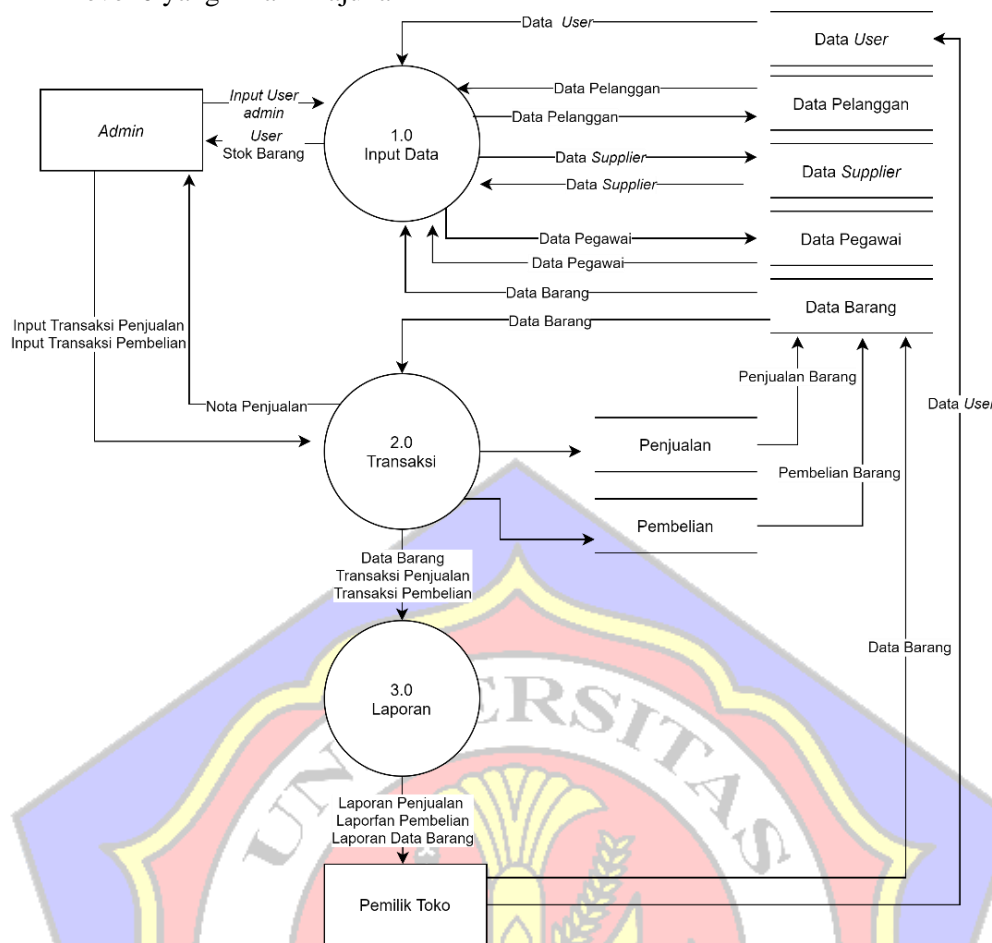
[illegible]

Data User

Data User

Data Pelanggan

Data Pelanggan

Data Pelanggan

Input User admin

Admin

User Stok Barang

1.0 Input Data

Data Supplier

Data Supplier

Data Supplier

Data Pegawai

Data Pegawai

Data Pegawai

Data Barang

Data Barang

Data Barang

Input Transaksi Penjualan Input Transaksi Pembelian

Penjualan Barang

Nota Penjualan

Data User

2.0 Transaksi

Penjualan

Pembelian Barang

Pembelian

Data Barang Transaksi Penjualan Transaksi Pembelian

Data Barang

3.0 Laporan

Laporan Penjualan Laporfan Pembelian Laporan Data Barang

Pemilik Toko